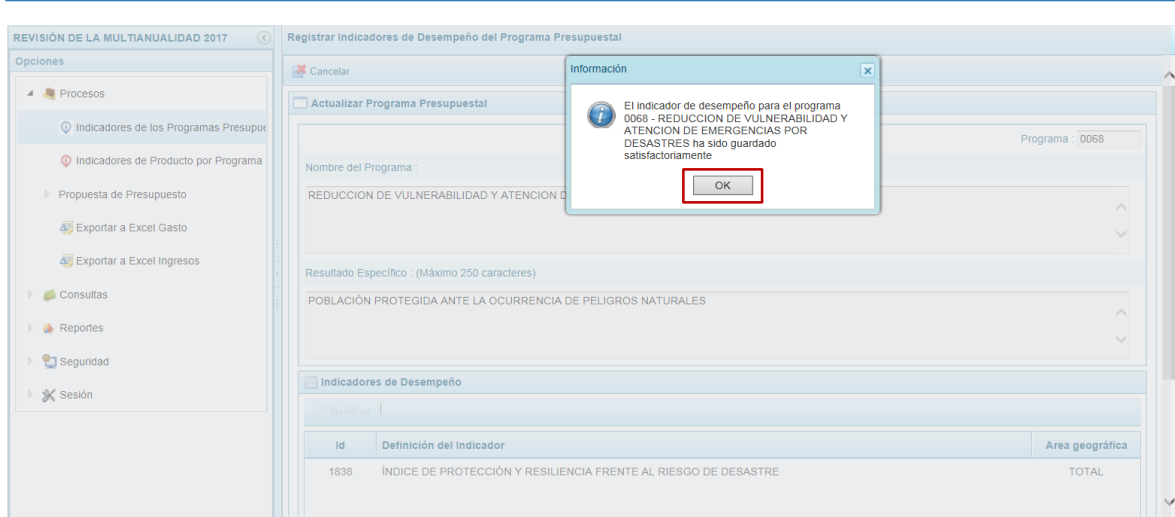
REVISIÓN DE LA MULTIANUALIDAD 2017

Opciones

Procesos

Indicadores de los Programas Presupue

Indicadores de Producto por Programa

Propuesta de Presupuesto

Exportar a Excel Gasto

Exportar a Excel Ingresos

Consultas

Reportes

Seguridad

Sesión

Registrar Indicadores de Desempeño del Programa Presupuestal

Cancelar

Actualizar Programa Presupuestal

Programa : 0068

Nombre del Programa :

REDUCCION DE VULNERABILIDAD Y ATENCION D

Resultado Específico : (Máximo 250 caracteres)

POBLACIÓN PROTEGIDA ANTE LA OCURRENCIA DE PELIGROS NATURALES

Indicadores de Desempeño

Modificar

| Id | Definición del Indicador | Area geográfica |
|---|---|---|
| 1838 | ÍNDICE DE PROTECCIÓN Y RESILIENCIA FRENTE AL RIESGO DE DESASTRE | TOTAL |

Información

El indicador de desempeño para el programa 0068 - REDUCCION DE VULNERABILIDAD Y ATENCION DE EMERGENCIAS POR DESASTRES ha sido guardado satisfactoriamente

OK